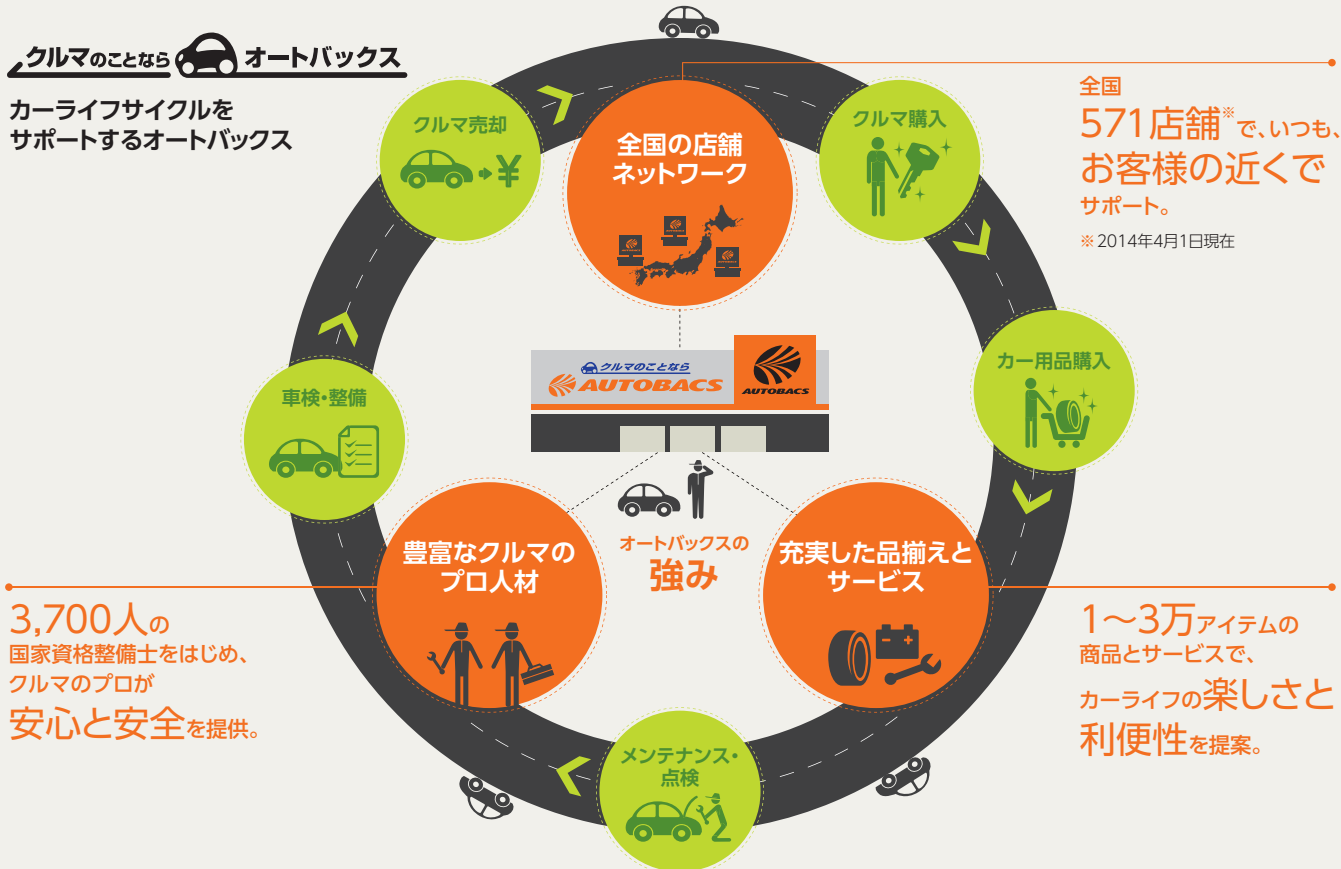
クルマのことなら オートバックス

カーライフサイクルをサポートするオートバックス

クルマ売却

¥

全国の店舗ネットワーク

クルマ購入

全国
571店舗※で、いつも、お客様の近くでサポート。
※2014年4月1日現在

カー用品購入

クルマのことなら AUTOBACS

AUTOBACS

車検・整備

豊富なクルマのプロ人材

オートバックスの強み

充実した品揃えとサービス

3,700人の国家資格整備士をはじめ、クルマのプロが安心と安全を提供。

1〜3万アイテムの商品とサービスで、カーライフの楽しさと利便性を提案。

メンテナンス・点検